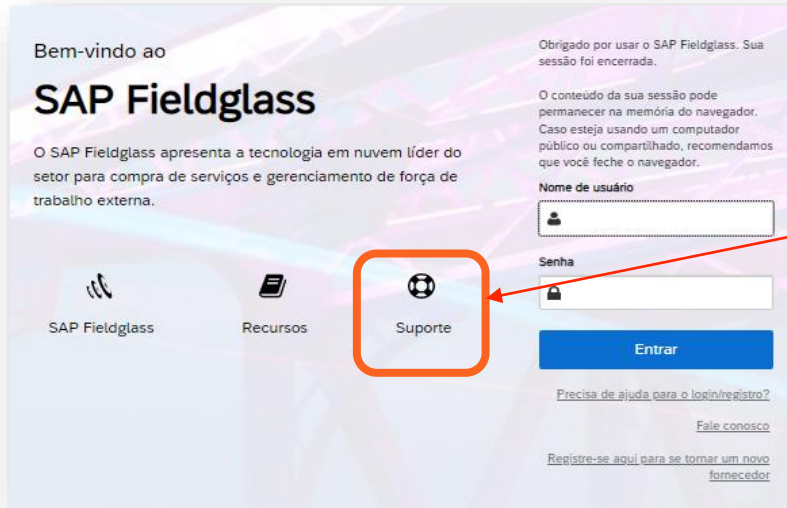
Bem-vindo ao

SAP Fieldglass

O SAP Fieldglass apresenta a tecnologia em nuvem líder do setor para compra de serviços e gerenciamento de força de trabalho externa.

SAP Fieldglass

Recursos

Suporte

Obrigado por usar o SAP Fieldglass. Sua sessão foi encerrada.

O conteúdo da sua sessão pode permanecer na memória do navegador. Caso esteja usando um computador público ou compartilhado, recomendamos que você feche o navegador.

Nome de usuário

Senha

Entrar

Precisa de ajuda para o login/registro?

Fale conosco

Registre-se aqui para se tornar um novo fornecedor